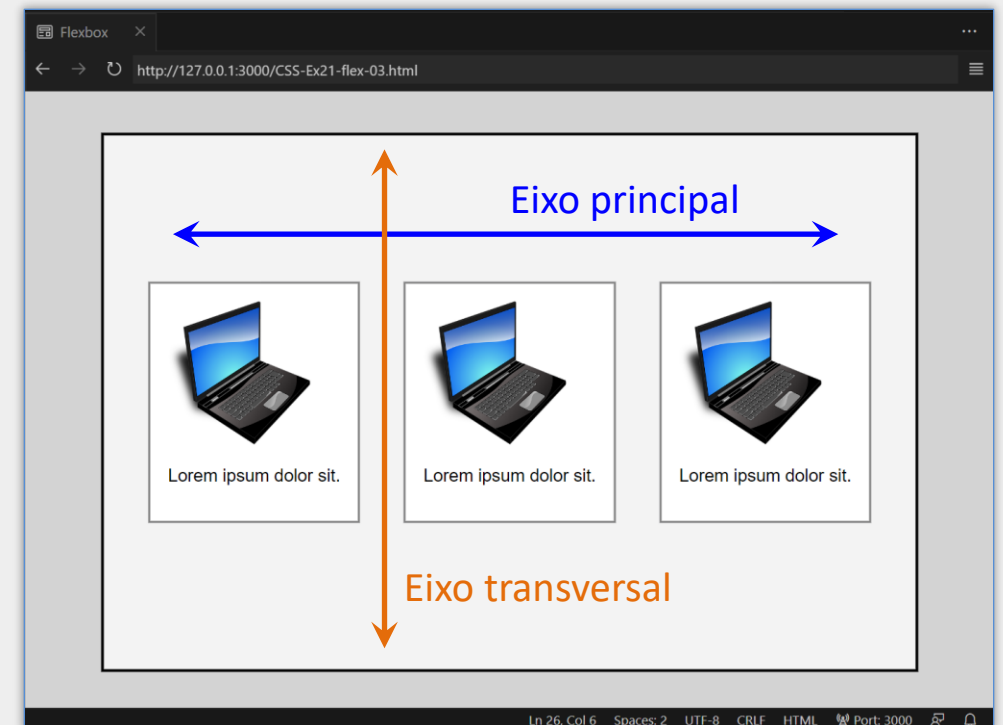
Flexbox ×

http://127.0.0.1:3000/CSS-Ex21-flex-03.html

Eixo principal

Lorem ipsum dolor sit.

Lorem ipsum dolor sit.

Lorem ipsum dolor sit.

Eixo transversal

Ln 26, Col 6 Spaces: 2 UTF-8 CRLF HTML Port: 3000